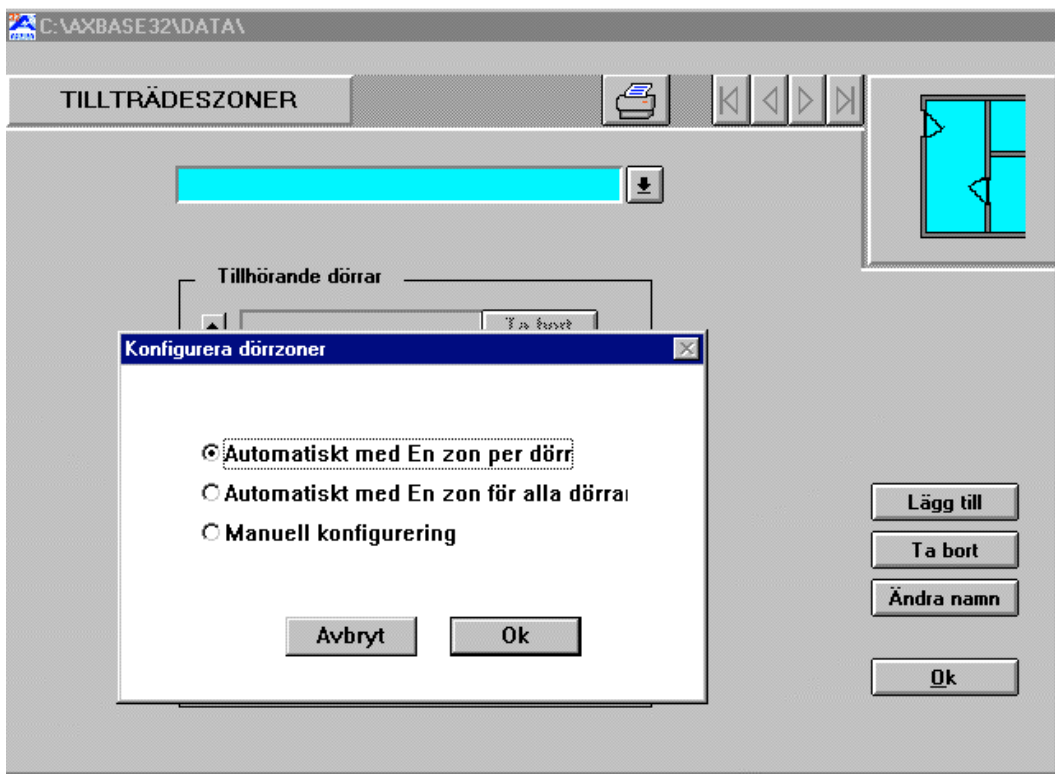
C:\AXBASE32\DATA\

TILLTRÄDESZONER

Tillhörande dörrar

Ta bort

Konfigurera dörrzoner

Automatiskt med En zon per dörr

Automatiskt med En zon för alla dörrar

Manuell konfigurering

Avbryt

Ok

Lägg till

Ta bort

Ändra namn

Ok